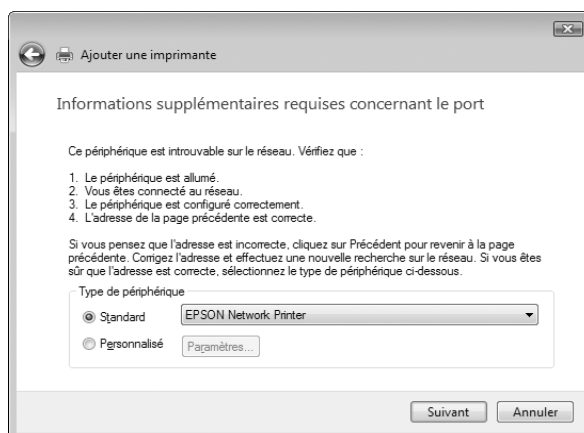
Ajouter une imprimante

Informations supplémentaires requises concernant le port

Ce périphérique est introuvable sur le réseau. Vérifiez que :

1. Le périphérique est allumé.
2. Vous êtes connecté au réseau.
3. Le périphérique est configuré correctement.
4. L'adresse de la page précédente est correcte.

Si vous pensez que l'adresse est incorrecte, cliquez sur Précédent pour revenir à la page précédente. Corrigez l'adresse et effectuez une nouvelle recherche sur le réseau. Si vous êtes sûr que l'adresse est correcte, sélectionnez le type de périphérique ci-dessous.

Type de périphérique

Standard EPSON Network Printer

Personnalisé Paramètres...

Suivant Annuler